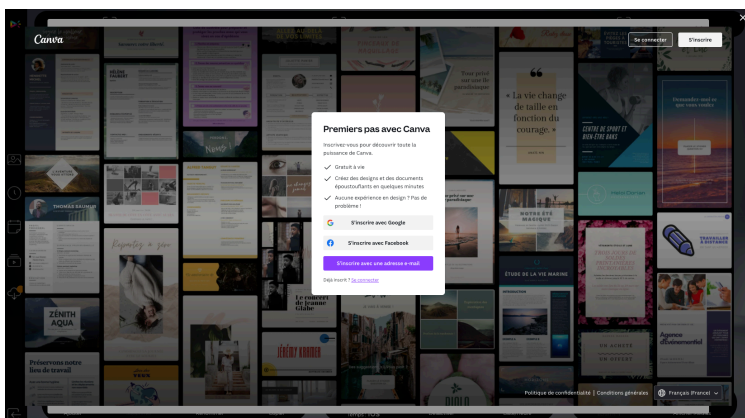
Canva

Se connecter

S'inscrire

Premiers pas avec Canva

Inscrivez-vous pour découvrir toute la puissance de Canva.

Gratuit à vie

Créez des designs et des documents époustouflants en quelques minutes

Aucune expérience en design ? Pas de problème !

S'inscrire avec Google

S'inscrire avec Facebook

S'inscrire avec une adresse e-mail

Déjà inscrit ? Se connecter

La vie change de taille en fonction du courage.

Pour piloter un paradisiaque

CENTRE DE SPORT ET BIEN-ÊTRE

THOMAS SAUNAY

ZÉNITH AQUA

Préservons notre lieu de travail

Le concert du Grand Globe

ÉTUDE DE LA VIE MARINE

Agence événementiel

Politique de confidentialité | Conditions générales

Français (France)